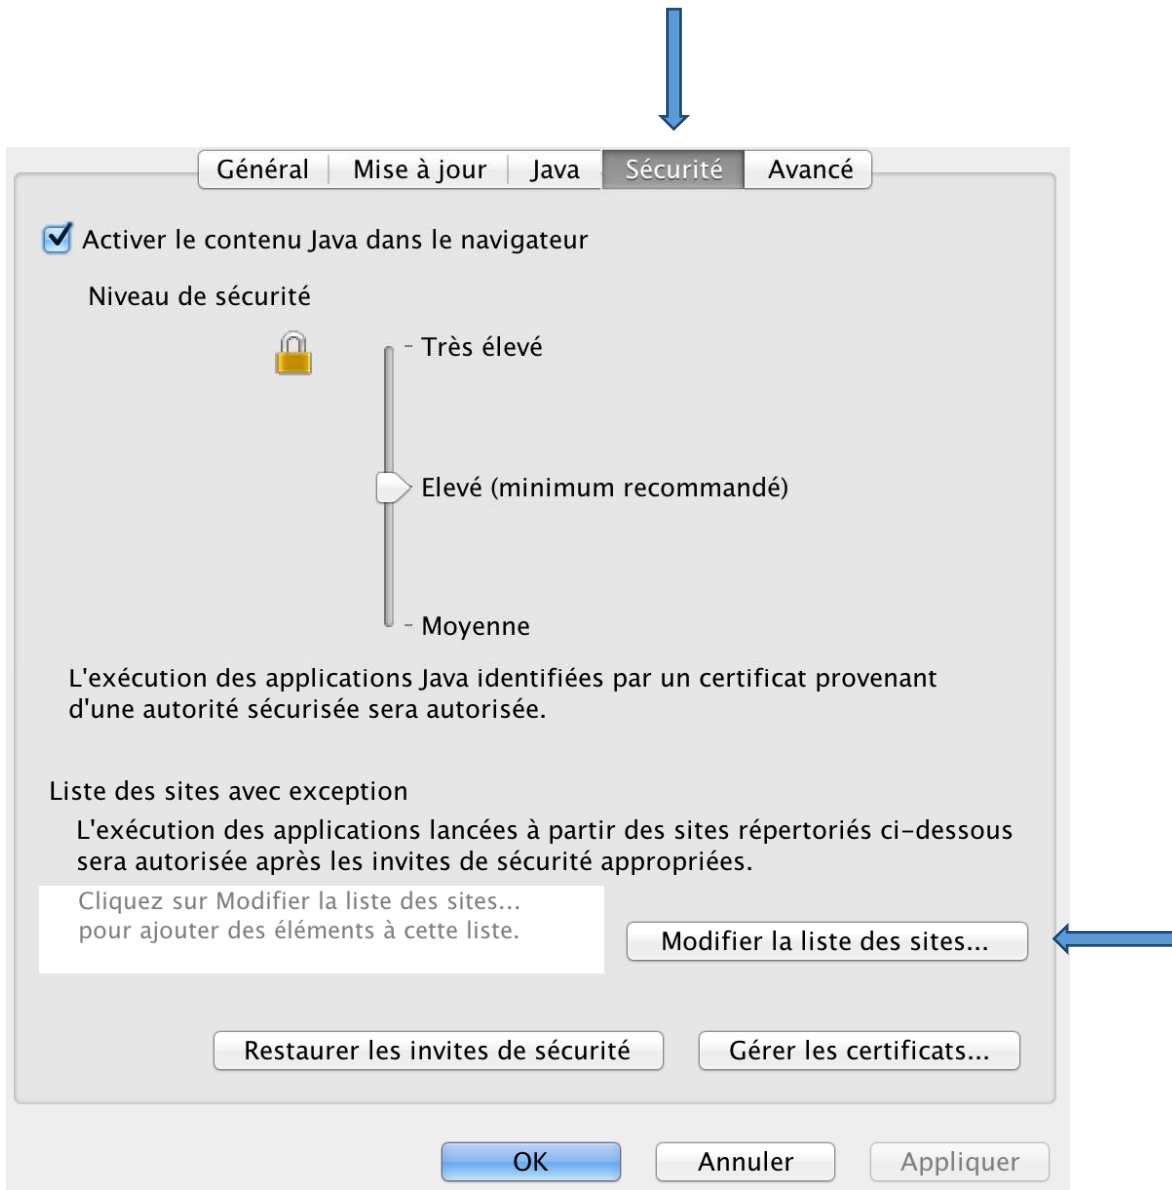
Général | Mise à jour | Java | Sécurité | Avancé

Activer le contenu Java dans le navigateur

Niveau de sécurité

- Très élevé

Elevé (minimum recommandé)

- Moyenne

L'exécution des applications Java identifiées par un certificat provenant d'une autorité sécurisée sera autorisée.

Liste des sites avec exception

L'exécution des applications lancées à partir des sites répertoriés ci-dessous sera autorisée après les invites de sécurité appropriées.

Cliquez sur Modifier la liste des sites... pour ajouter des éléments à cette liste.

Modifier la liste des sites...

Restaurer les invites de sécurité

Gérer les certificats...

OK

Annuler

Appliquer